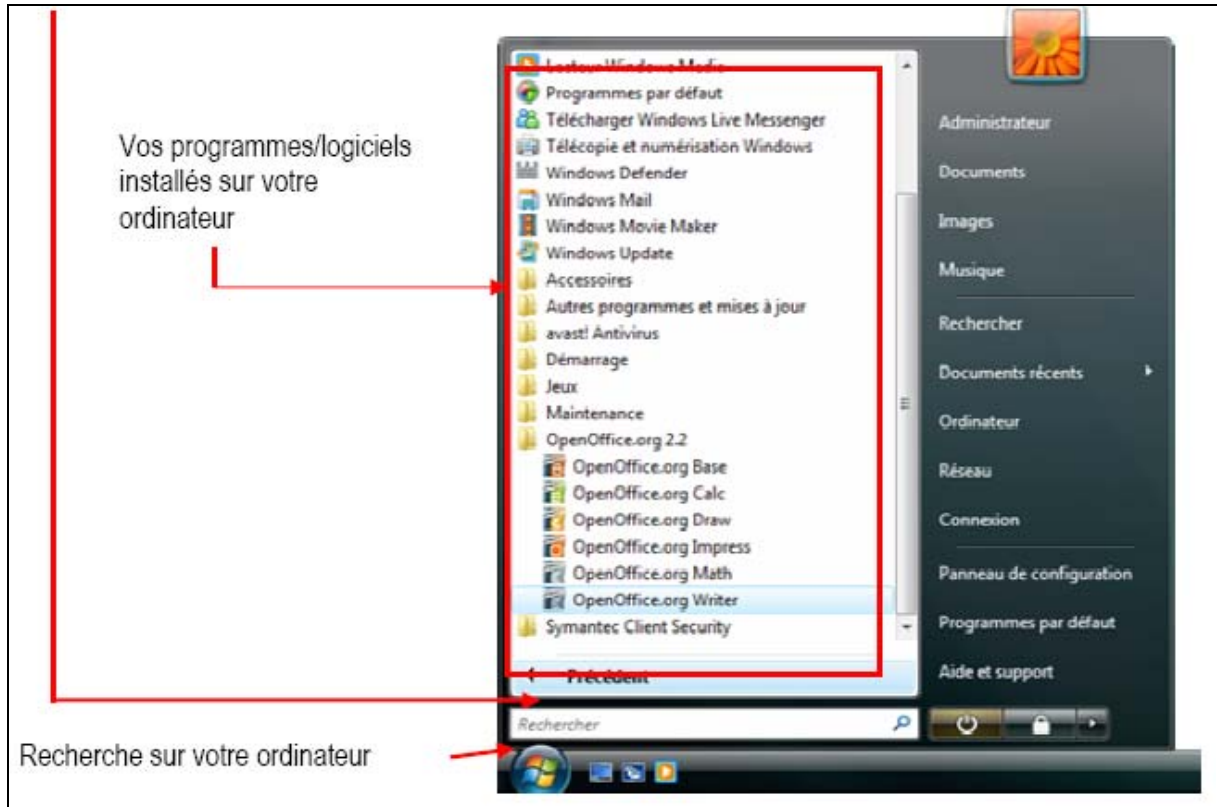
Vos programmes/logiciels installés sur votre ordinateur

Recherche sur votre ordinateur

Lecteur Windows Media
Programmes par défaut
Télécharger Windows Live Messenger
Télécopie et numérisation Windows
Windows Defender
Windows Mail
Windows Movie Maker
Windows Update
Accessoires
Autres programmes et mises à jour
avast! Antivirus
Démarrage
Jeux
Maintenance
OpenOffice.org 2.2
OpenOffice.org Base
OpenOffice.org Calc
OpenOffice.org Draw
OpenOffice.org Impress
OpenOffice.org Math
OpenOffice.org Writer
Symantec Client Security
Précédent
Rechercher

Administrateur
Documents
Images
Musique
Rechercher
Documents récents
Ordinateur
Réseau
Connexion
Panneau de configuration
Programmes par défaut
Aide et support